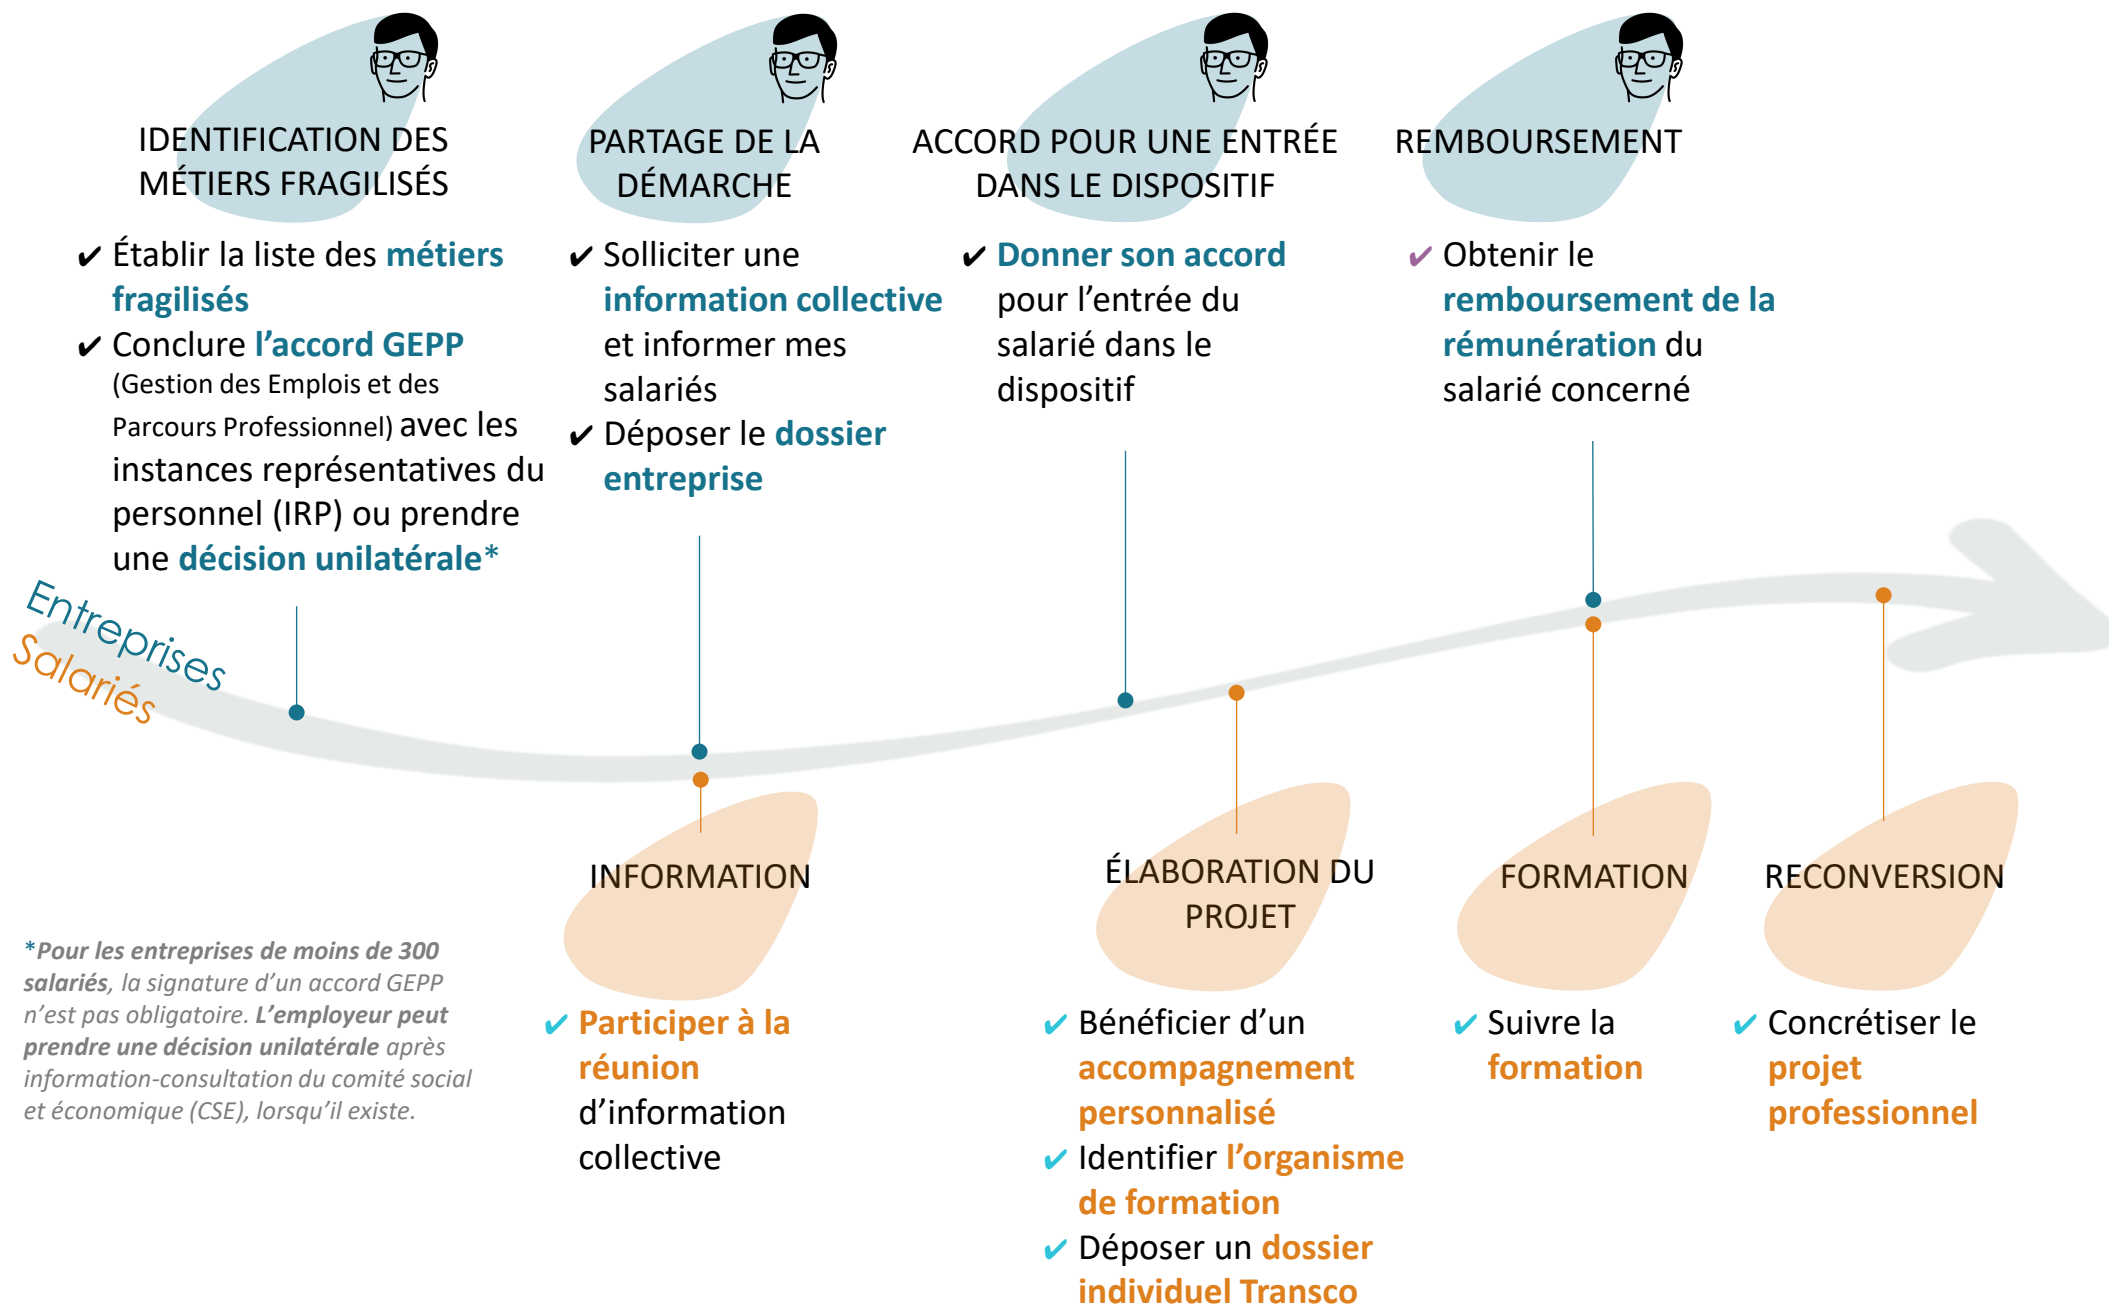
IDENTIFICATION DES MÉTIERS FRAGILISÉS

✔ Établir la liste des métiers fragilisés
✔ Conclure l'accord GEPP (Gestion des Emplois et des Parcours Professionnel) avec les instances représentatives du personnel (IRP) ou prendre une décision unilatérale*

PARTAGE DE LA DÉMARCHE

✔ Solliciter une information collective et informer mes salariés
✔ Déposer le dossier entreprise

ACCORD POUR UNE ENTRÉE DANS LE DISPOSITIF

✔ Donner son accord pour l'entrée du salarié dans le dispositif

REMBOURSEMENT

✔ Obtenir le remboursement de la rémunération du salarié concerné

Entreprises

Salariés

INFORMATION

✔ Participer à la réunion d'information collective

ÉLABORATION DU PROJET

✔ Bénéficier d'un accompagnement personnalisé
✔ Identifier l'organisme de formation
✔ Déposer un dossier individuel Transco

FORMATION

✔ Suivre la formation

RECONVERSION

✔ Concrétiser le projet professionnel

*Pour les entreprises de moins de 300 salariés, la signature d'un accord GEPP n'est pas obligatoire. L'employeur peut prendre une décision unilatérale après information-consultation du comité social et économique (CSE), lorsqu'il existe.